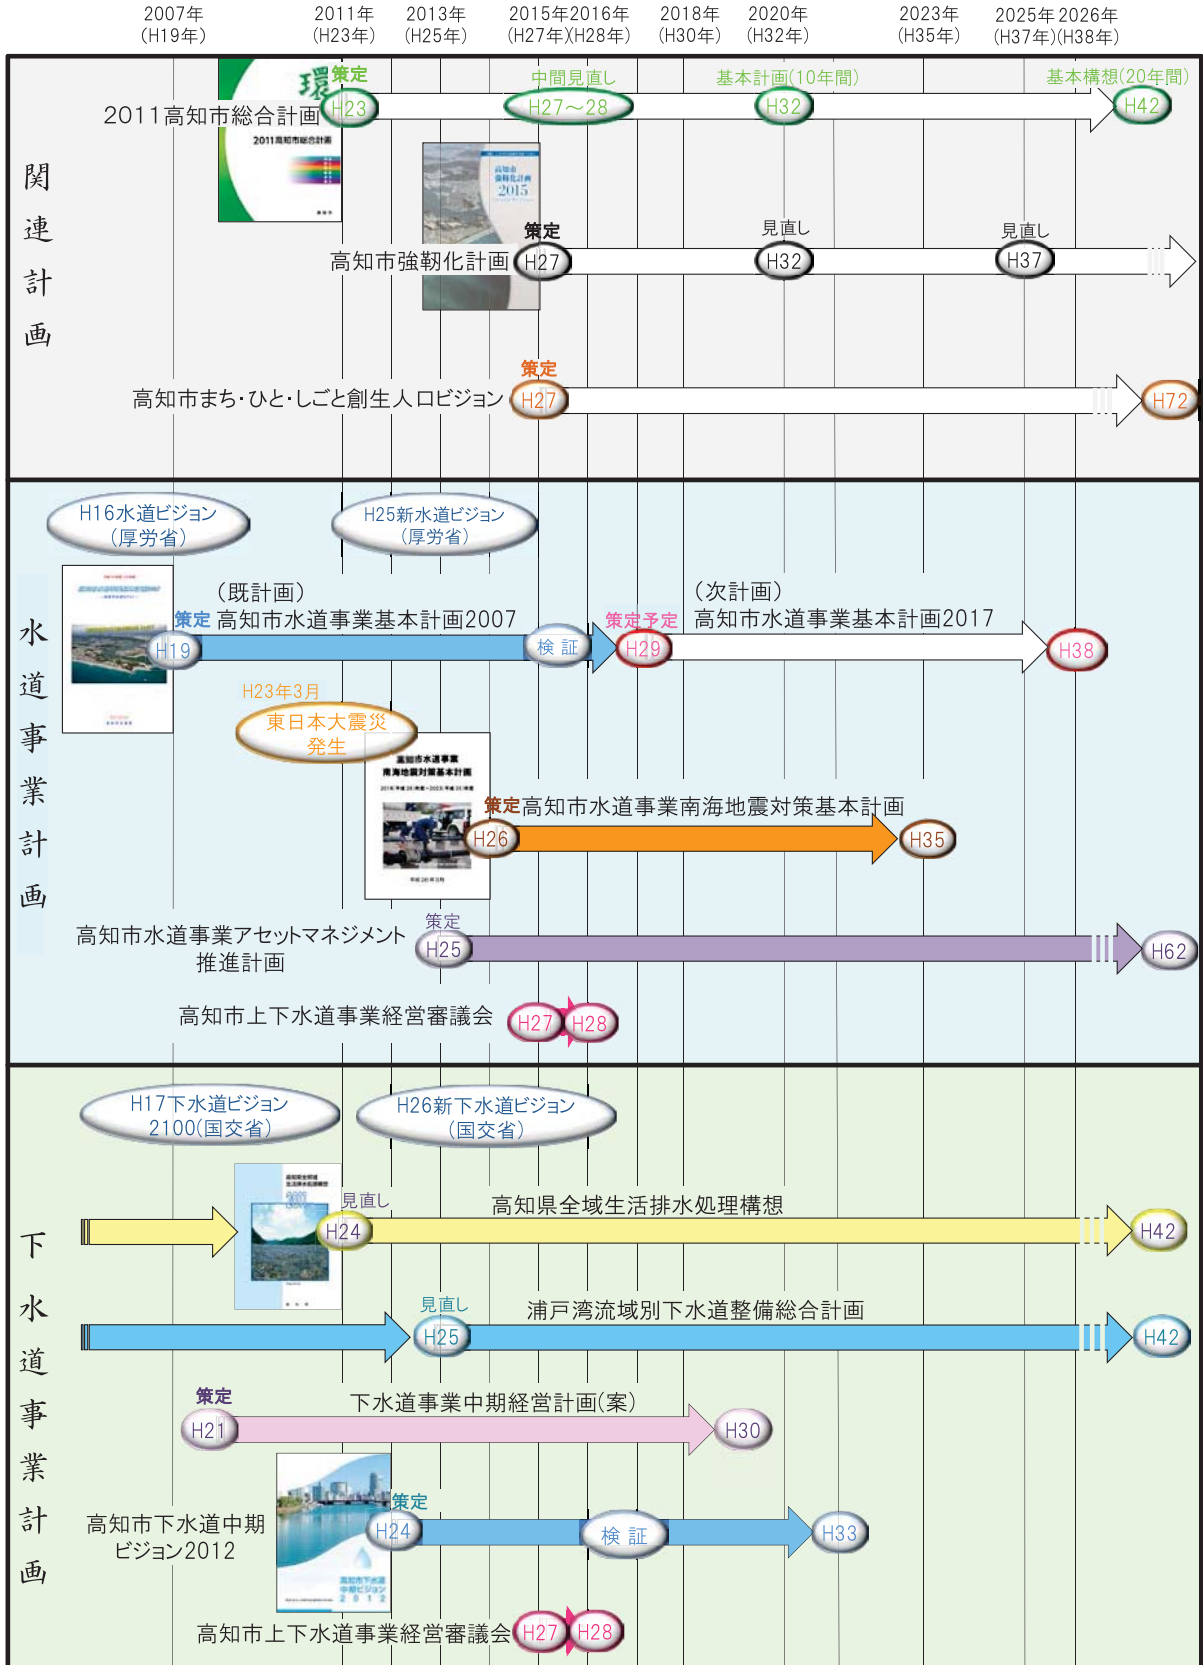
2007年
(H19年)
2011年
(H23年)
2013年
(H25年)
2015年2016年
(H27年)(H28年)
2018年
(H30年)
2020年
(H32年)
2023年
(H35年)
2025年 2026年
(H37年)(H38年)

関連計画

環 策定
2011高知市総合計画 H23
2011高知市総合計画
中間見直し H27～28
基本計画(10年間) H32
基本構想(20年間) H42

高知市強靱化計画 2015
策定
高知市強靭化計画 H27
見直し H32
見直し H37

策定
高知市まち・ひと・しごと創生人口ビジョン H27
H72

水道事業計画

H16水道ビジョン
(厚労省)
H25新水道ビジョン
(厚労省)

(既計画)
策定 高知市水道事業基本計画2007
H19
検 証
策定予定
(次計画)
高知市水道事業基本計画2017
H29
H38

H23年3月
東日本大震災
発生

高知市水道事業
南海地震対策基本計画
策定高知市水道事業南海地震対策基本計画
H26
H35

策定
高知市水道事業アセットマネジメント推進計画
H25
H62

高知市上下水道事業経営審議会 H27 H28

下水道事業計画

H17下水道ビジョン
2100(国交省)
H26新下水道ビジョン
(国交省)

見直し
高知県全域生活排水処理構想
H24
H42

見直し
浦戸湾流域別下水道整備総合計画
H25
H42

策定
下水道事業中期経営計画(案)
H21
H30

策定
高知市下水道中期ビジョン2012
H24
検 証
H33
高知市下水道中期ビジョン 2012

高知市上下水道事業経営審議会 H27 H28